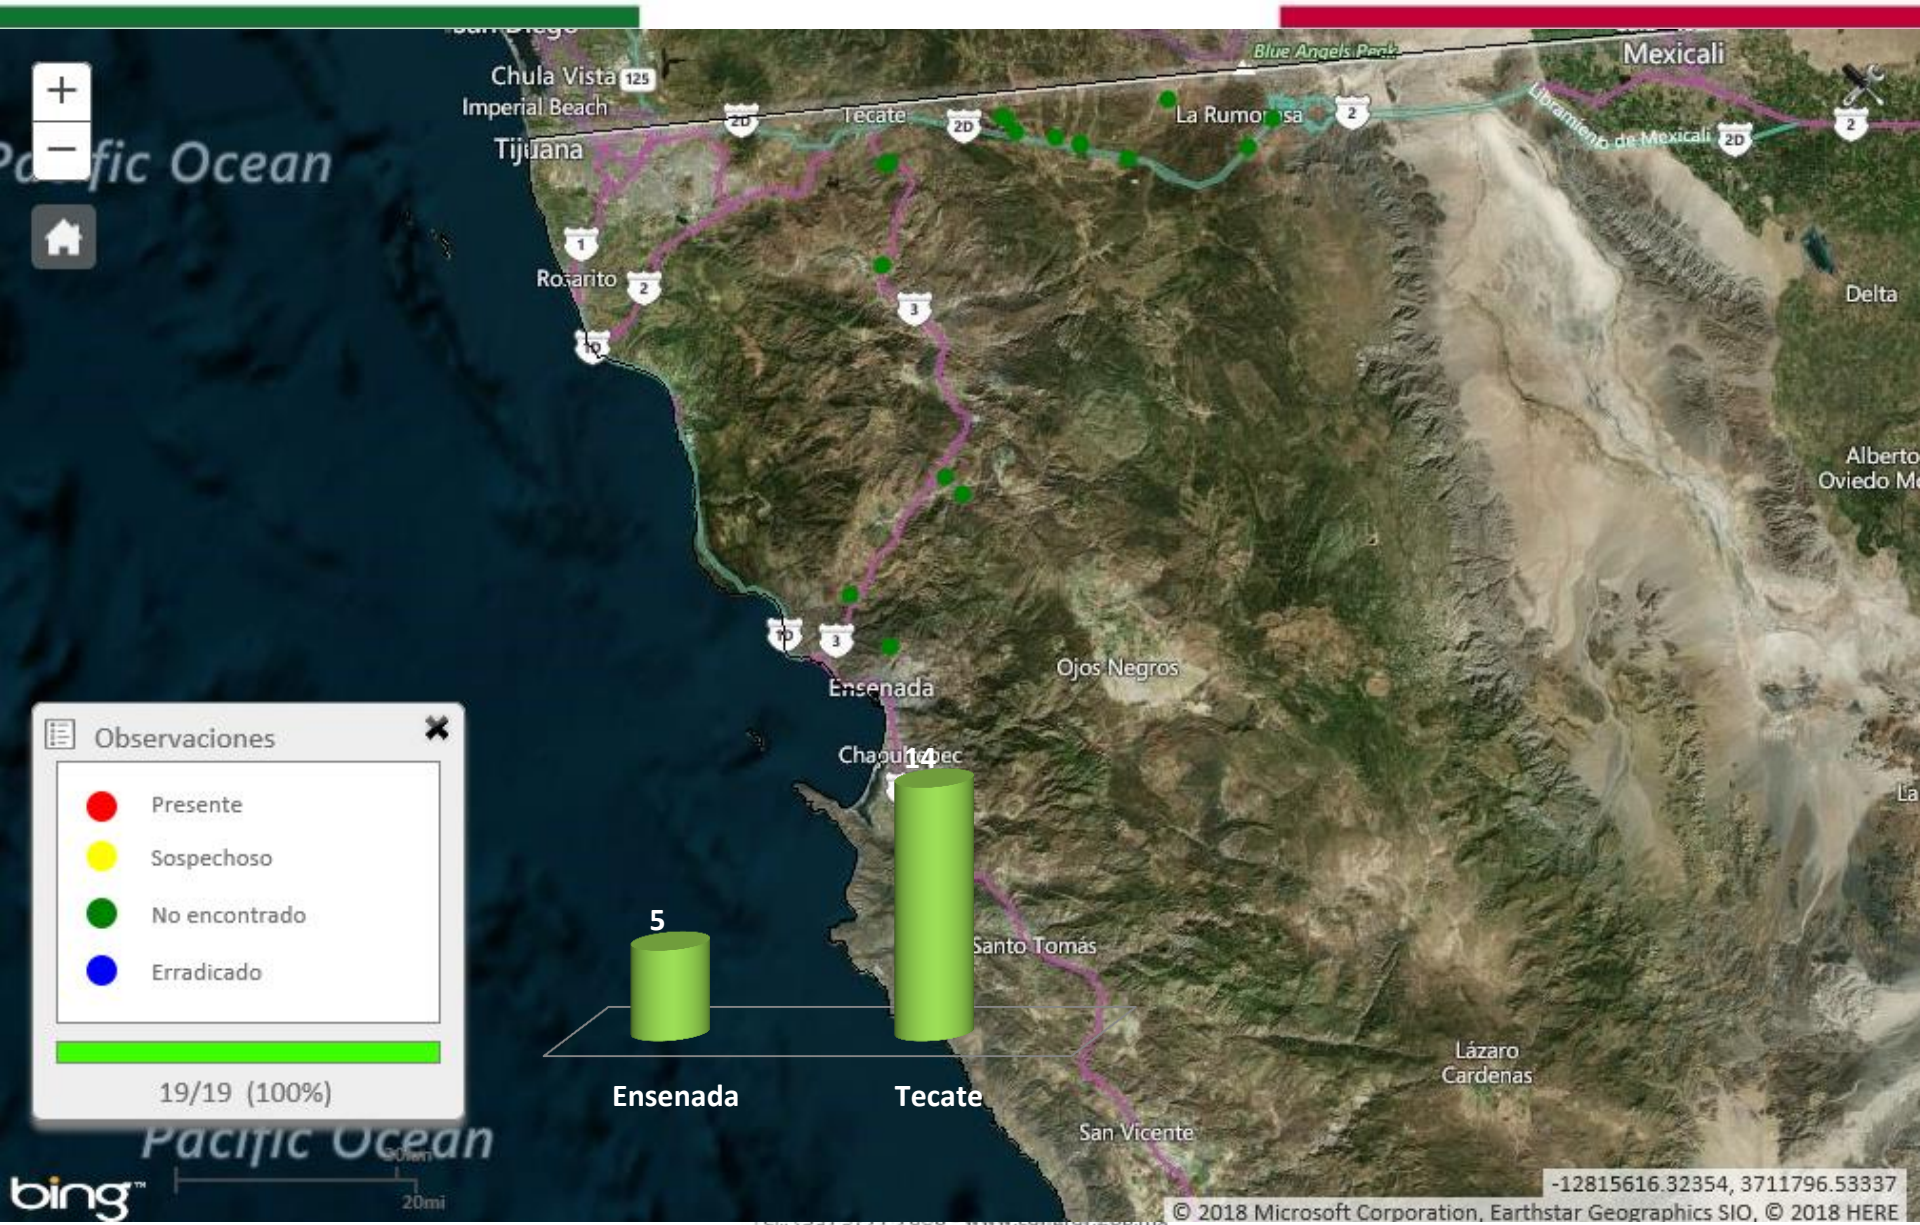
San Diego
Chula Vista 125
Imperial Beach
Tijuana
Pacific Ocean
Tecate
2D
2D
Blue Angels Peak
La Rumorosa
2
Mexicali
Libramiento de Mexicali
2D
2
1
Rosarito
2
1D
3
Delta
Alberto Oviedo M
1D
3
Ojos Negros
Ensenada
Chapultepec
14
La
Observaciones
Presente
Sospechoso
No encontrado
Erradicado
19/19 (100%)
5
Santo Tomás
Ensenada
Tecate
Lázaro Cardenas
San Vicente
Pacific Ocean
20km
20mi
bing
-12815616.32354, 3711796.53337
© 2018 Microsoft Corporation, Earthstar Geographics SIO, © 2018 HERE